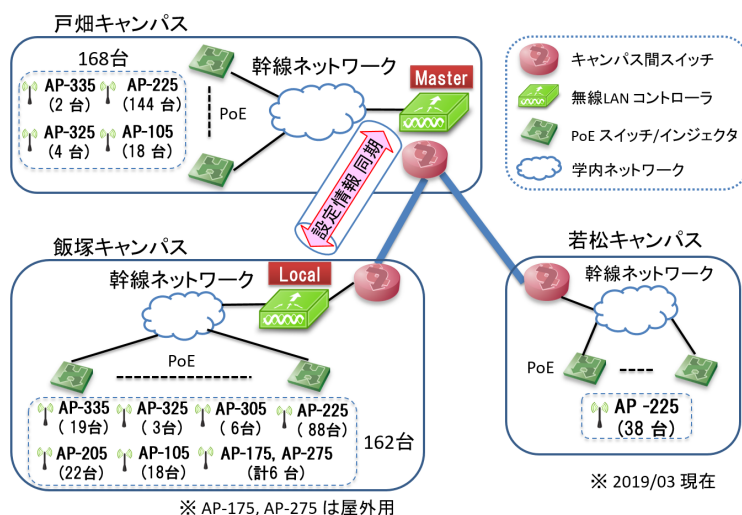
戸畑キャンパス

168台

AP-335 (2 台)
AP-225 (144 台)
AP-325 (4 台)
AP-105 (18 台)

PoE

幹線ネットワーク

Master

設定情報同期

キャンパス間スイッチ
無線LAN コントローラ
PoE スイッチ/インジェクタ
学内ネットワーク

飯塚キャンパス

幹線ネットワーク

Local

PoE

AP-335 (19台)
AP-325 (3台)
AP-305 (6台)
AP-225 (88台)
AP-205 (22台)
AP-105 (18台)
AP-175, AP-275 (計6 台)

162台

※ AP-175, AP-275 は屋外用

若松キャンパス

幹線ネットワーク

PoE

AP -225 (38 台)

※ 2019/03 現在